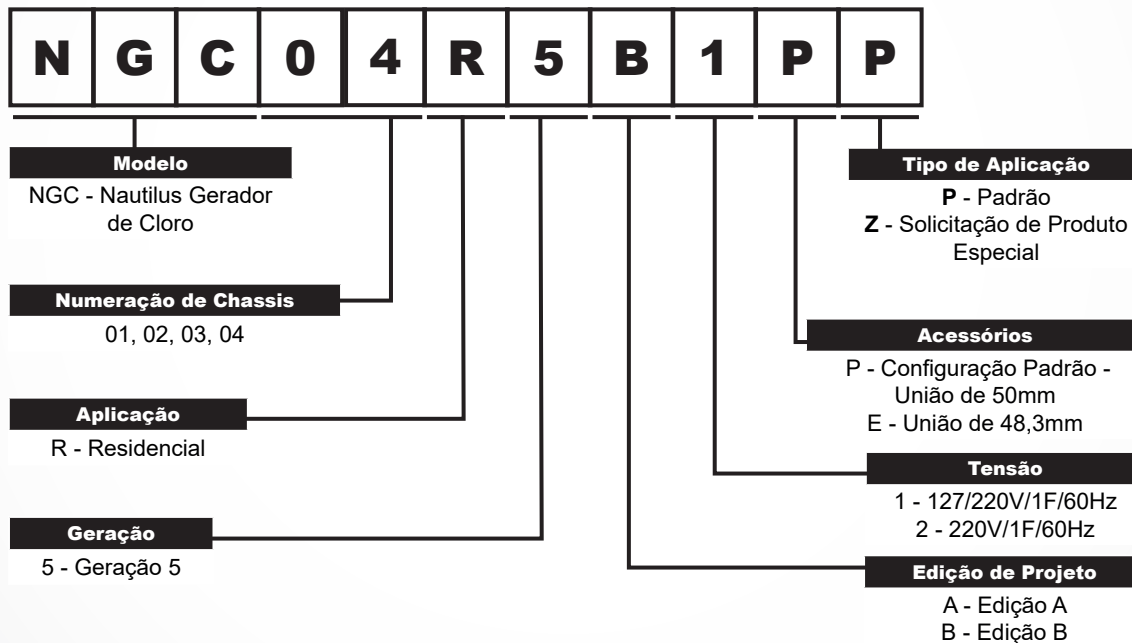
| N | G | C | 0 | 4 | R | 5 | B | 1 | P | P |
|---|---|---|---|---|---|---|---|---|---|---|

Modelo
NGC - Nautilus Gerador de Cloro

Numeração de Chassis
01, 02, 03, 04

Aplicação
R - Residencial

Geração
5 - Geração 5

Tipo de Aplicação
**P** - Padrão
**Z** - Solicitação de Produto Especial

Acessórios
P - Configuração Padrão - União de 50mm
E - União de 48,3mm

Tensão
1 - 127/220V/1F/60Hz
2 - 220V/1F/60Hz

Edição de Projeto
A - Edição A
B - Edição B